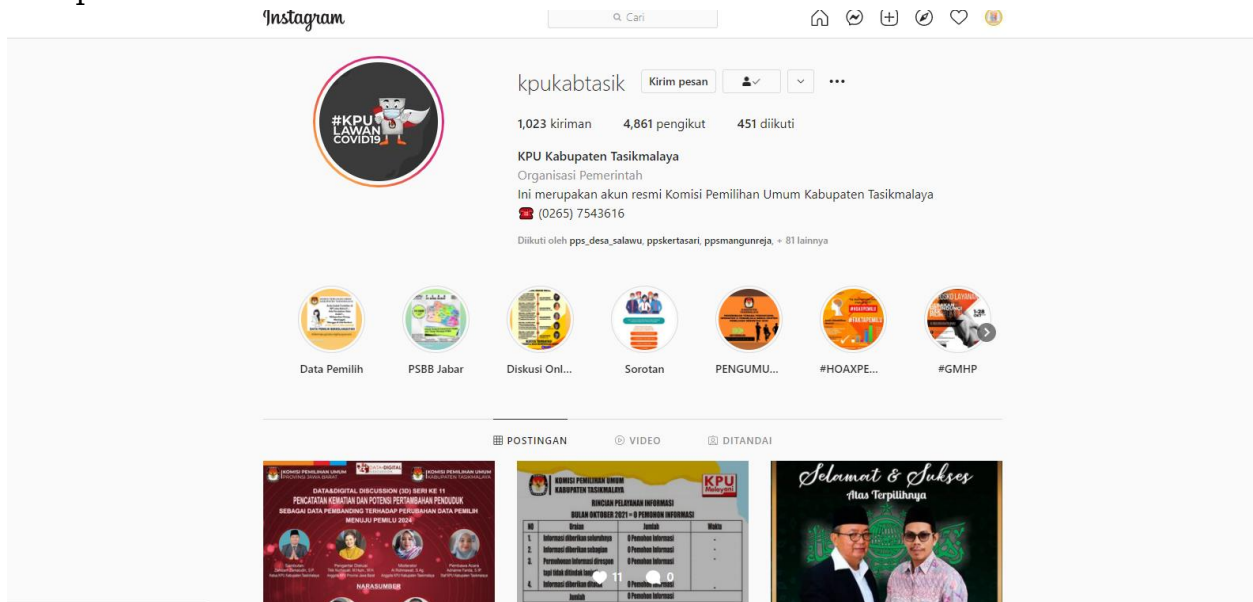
Instagram

Cari

#KPU LAWAN COVID19

kpukabtasik Kirim pesan

1,023 kiriman 4,861 pengikut 451 diikuti

KPU Kabupaten Tasikmalaya
Organisasi Pemerintah
Ini merupakan akun resmi Komisi Pemilihan Umum Kabupaten Tasikmalaya
☎ (0265) 7543616

Diikuti oleh pps_desa_salawu, ppskertasari, ppsmangunreja, + 81 lainnya

Data Pemilih PSBB Jabar Diskusi Onl... Sorotan PENGUMU... #HOAXPE... #GMHP

POSTINGAN VIDEO DITANDAI

KOMISI PEMILIHAN UMUM PROVINSI JAWA BARAT KOMISI PEMILIHAN UMUM KABUPATEN TASIKMALAYA
DATA&DIGITAL DISCUSSION (3D) SERI KE 11
PENCATATAN KEMATIAN DAN POTENSI PERTAMBAHAN PENDUDUK SEBAGAI DATA PEMBANDING TERHADAP PERUBAHAN DATA PEMILIH MENUJU PEMILU 2024
NARASUMBER

KOMISI PEMILIHAN UMUM KABUPATEN TASIKMALAYA KPU
RINCIAN PELAYANAN INFORMASI
BULAN OKTOBER 2021 = 0 PEMOHON INFORMASI
11 0

Selamat & Sukses
Atas Terpilihnya